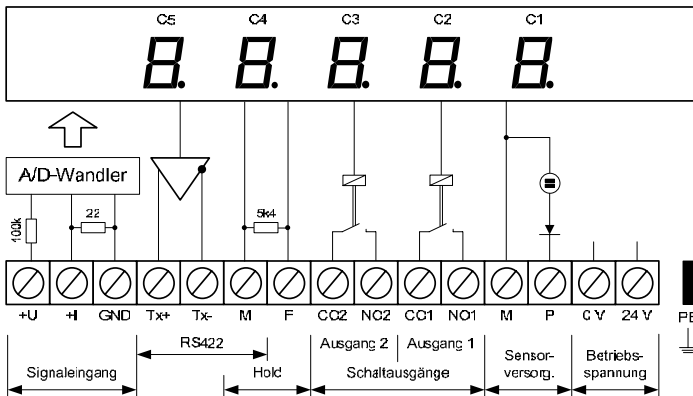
C5 C4 C3 C2 C1

8. 8. 8. 8. 8.

A/D-Wandler

100k

22

5k4

+U +I GND Tx+ Tx- M F CO2 NO2 CO1 NO1 M P 0 V 24 V PE

RS422

Signaleingang

Hold

Ausgang 2 | Ausgang 1

Schaltausgänge

Sensorversorg.

Betriebsspannung